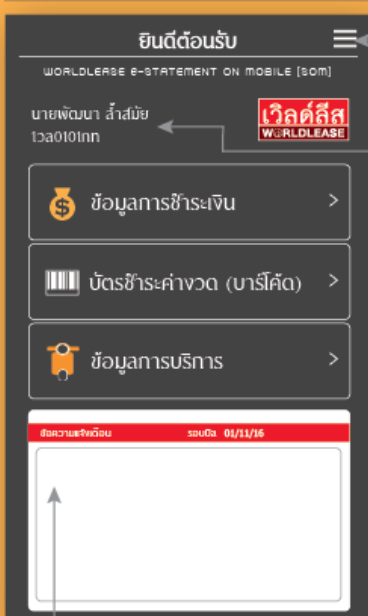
ยินดีต้อนรับ

WORLDLEASE E-STATEMENT ON MOBILE [SOM]

นายพัฒนา ล้ำสมัย
1วล010ททท

เวิลด์ลีส
WORLDLEASE

ข้อมูลการชำระเงิน >

บัตรชำระค่างวด (บาร์โค้ด) >

ข้อมูลการบริการ >

ข้อความแจ้งเตือน รอบบิล 01/11/16